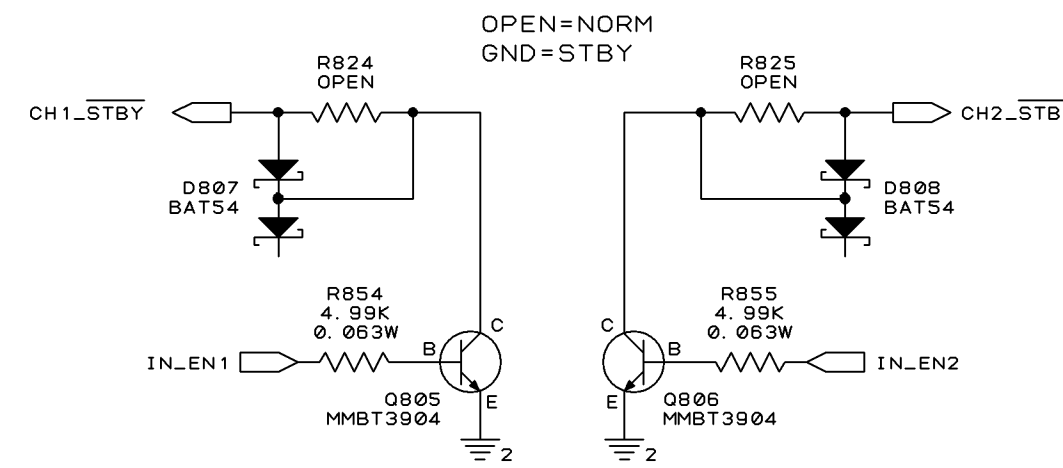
OPEN=NORM
GND=STBY

R824
OPEN

R825
OPEN

CH1_$\overline{\text{STBY}}$

CH2_$\overline{\text{STB}}$

D807
BAT54

D808
BAT54

R854
4.99K
0.063W

R855
4.99K
0.063W

IN_EN1

B

C

E

Q805
MMBT3904

2

C

B

E

Q806
MMBT3904

IN_EN2

2